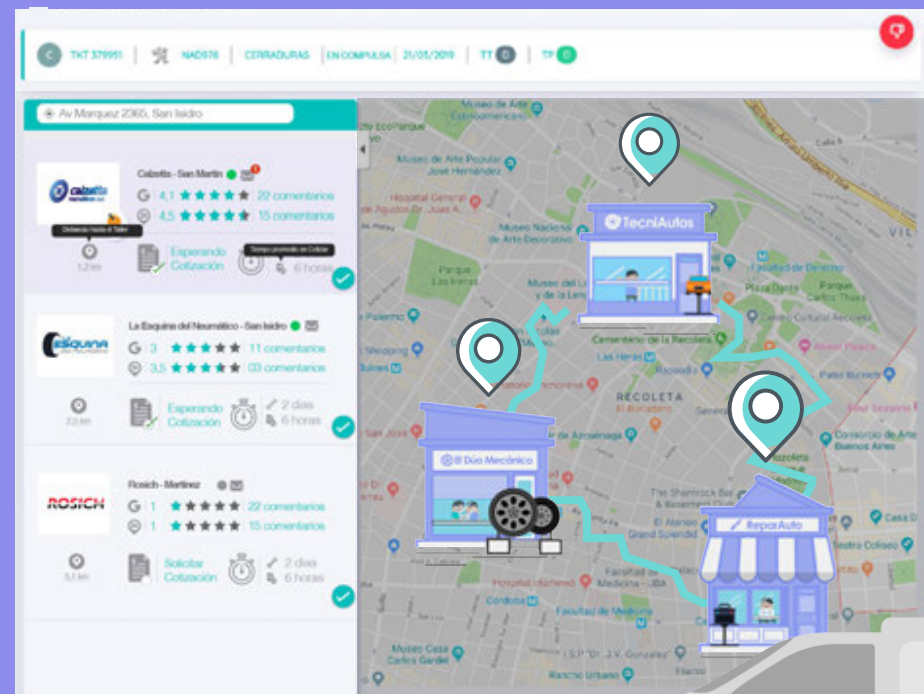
TKT 379951 NAD976 CERRADURAS EN COMPULSA 21/01/2019 TT 0 TP 0

Av Marquez 2365, San Isidro

Calsetta - San Martin
4,1 ★★★★★ 22 comentarios
4,5 ★★★★★ 15 comentarios
Distancia hasta el Taller
Tiempo promedio en Cotizar
1,2 km
Esperando Cotización
6 horas

La Esquina del Neumático - San Isidro
3 ★★★★★ 11 comentarios
3,5 ★★★★★ 03 comentarios
2,2 km
Esperando Cotización
2 días
6 horas

Rosich - Martinez
1 ★★★★★ 22 comentarios
1 ★★★★★ 15 comentarios
3,1 km
Solicitar Cotización
2 días
6 horas

Museo de Arte Latinoamericano
Museo de Arte Popular José Hernández
Museo Nacional de Arte Decorativo
Parque Las Heras
Museo del Libro y de la Lengua
Cementerio de la Recoleta
Las Heras
RECOLETA
El Buscadero
Facultad de Derecho
Plaza Dante
Centro Cultural Recoleta
Alto Palermo
Palermo
El Ateneo Grand Splendid
Facultad de Medicina - UBA
Museo Casa Carlos Gardel
I.S.P. "Dr. J.V. Gonzalez"
Consorcio de Arte Buenos Aires
Teatro Coliseo
Casa D
TecniAutos
El Dúo Mecánico
ReparAuto